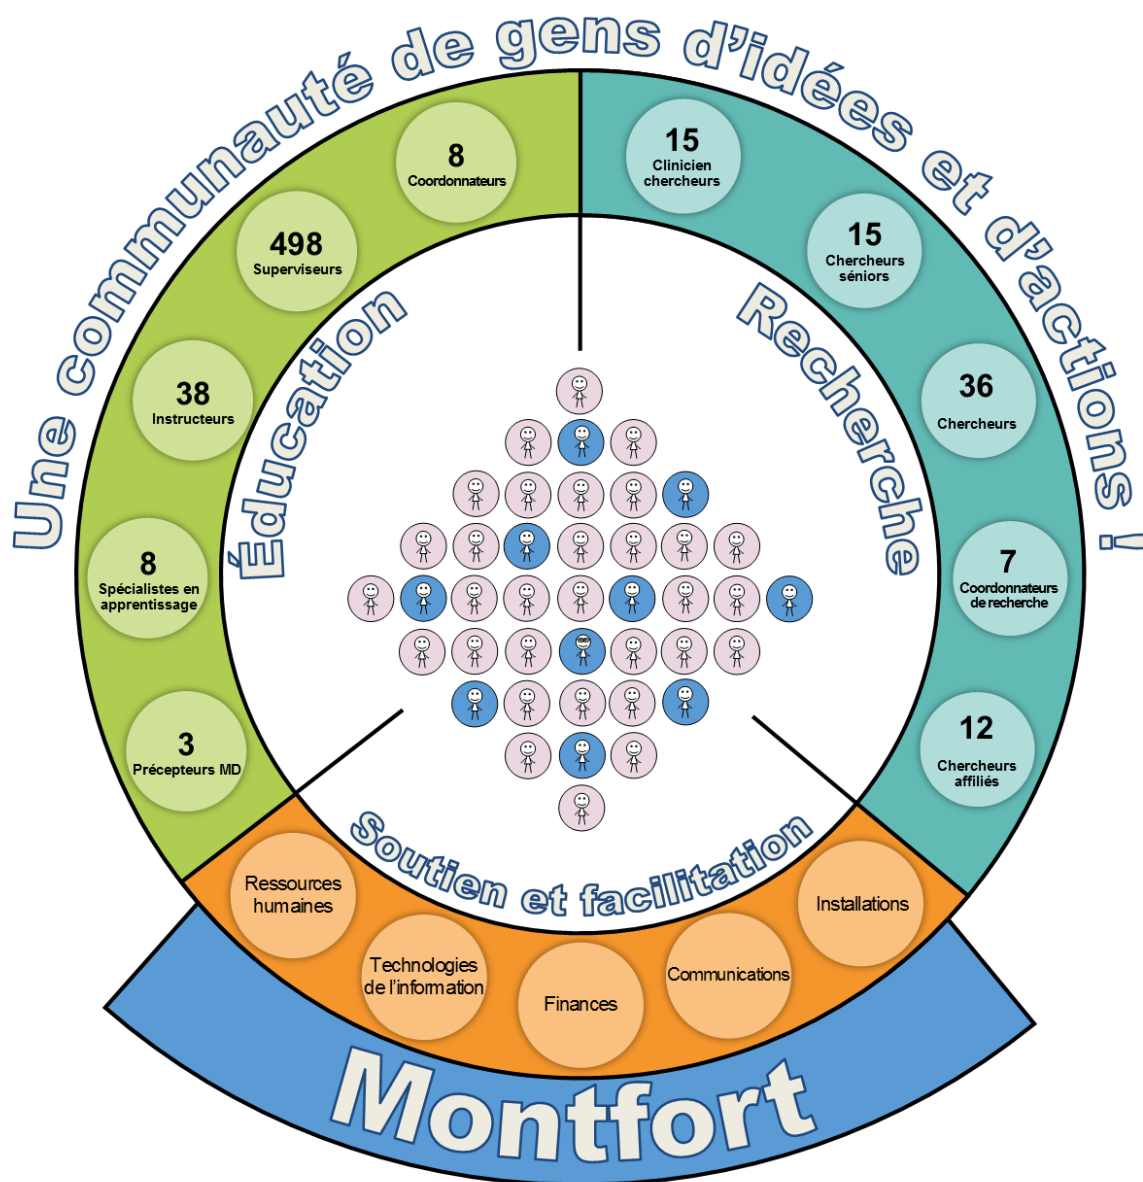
Une communauté de gens d'idées et d'actions !

Éducation

8
Coordonnateurs

498
Superviseurs

38
Instructeurs

8
Spécialistes en apprentissage

3
Précepteurs MD

Recherche

15
Clinicien chercheurs

15
Chercheurs séniors

36
Chercheurs

7
Coordonnateurs de recherche

12
Chercheurs affiliés

Soutien et facilitation

Ressources humaines

Technologies de l'information

Finances

Communications

Installations

Montfort